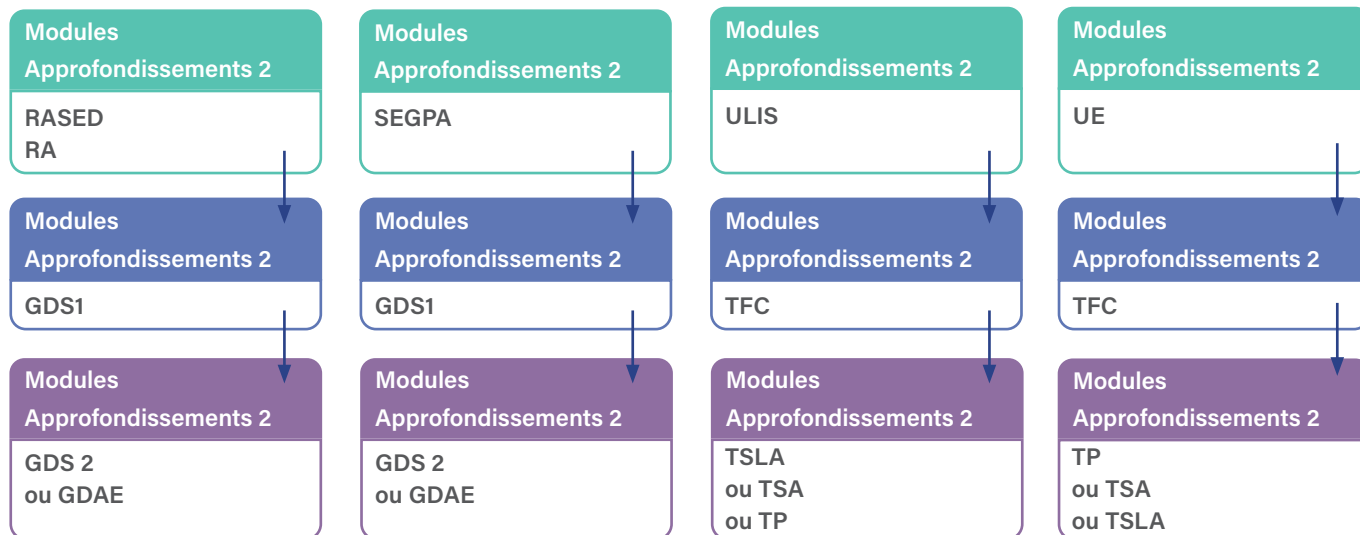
Modules
Approfondissements 2
RASED
RA

Modules
Approfondissements 2
GDS1

Modules
Approfondissements 2
GDS 2
ou GDAE

Modules
Approfondissements 2
SEGPA

Modules
Approfondissements 2
GDS1

Modules
Approfondissements 2
GDS 2
ou GDAE

Modules
Approfondissements 2
ULIS

Modules
Approfondissements 2
TFC

Modules
Approfondissements 2
TSLA
ou TSA
ou TP

Modules
Approfondissements 2
UE

Modules
Approfondissements 2
TFC

Modules
Approfondissements 2
TP
ou TSA
ou TSLA